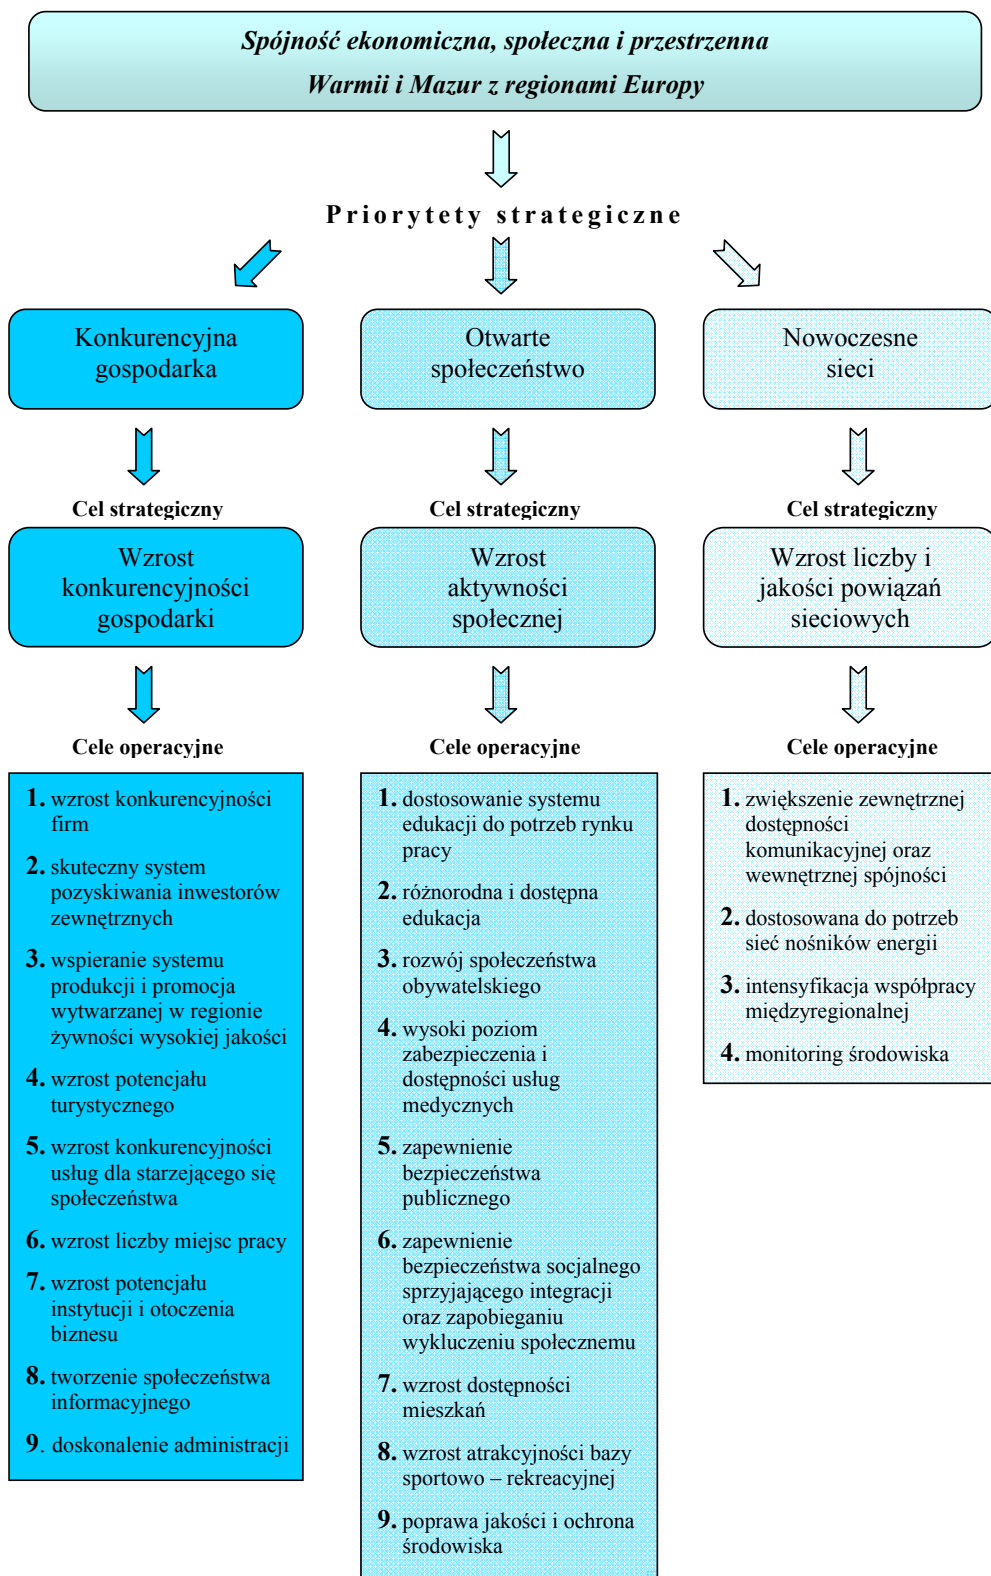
Spójność ekonomiczna, społeczna i przestrzenna
Warmii i Mazur z regionami Europy

Priorytety strategiczne

Konkurencyjna gospodarka

Cel strategiczny

Wzrost konkurencyjności gospodarki

Cele operacyjne

1. wzrost konkurencyjności firm
2. skuteczny system pozyskiwania inwestorów zewnętrznych
3. wspieranie systemu produkcji i promocja wytwarzanej w regionie żywności wysokiej jakości
4. wzrost potencjału turystycznego
5. wzrost konkurencyjności usług dla starzejącego się społeczeństwa
6. wzrost liczby miejsc pracy
7. wzrost potencjału instytucji i otoczenia biznesu
8. tworzenie społeczeństwa informacyjnego
9. doskonalenie administracji

Otwarte społeczeństwo

Cel strategiczny

Wzrost aktywności społecznej

Cele operacyjne

1. dostosowanie systemu edukacji do potrzeb rynku pracy
2. różnorodna i dostępna edukacja
3. rozwój społeczeństwa obywatelskiego
4. wysoki poziom zabezpieczenia i dostępności usług medycznych
5. zapewnienie bezpieczeństwa publicznego
6. zapewnienie bezpieczeństwa socjalnego sprzyjającego integracji oraz zapobieganiu wykluczeniu społecznemu
7. wzrost dostępności mieszkań
8. wzrost atrakcyjności bazy sportowo – rekreacyjnej
9. poprawa jakości i ochrona środowiska

Nowoczesne sieci

Cel strategiczny

Wzrost liczby i jakości powiązań sieciowych

Cele operacyjne

1. zwiększenie zewnętrznej dostępności komunikacyjnej oraz wewnętrznej spójności
2. dostosowana do potrzeb sieć nośników energii
3. intensyfikacja współpracy międzyregionalnej
4. monitoring środowiska